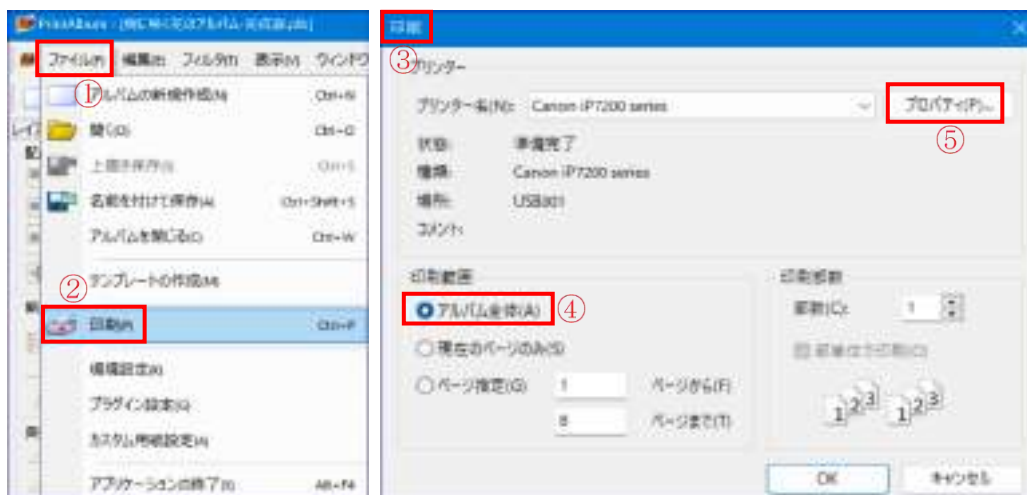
PrintAlbum - [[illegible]]

ファイル(F) 編集(E) フィルタ(T) 表示(V) ウィンドウ

①

アルバムの新規作成(N) Ctrl+N

開く(O) Ctrl+O

上書き保存(S) Ctrl+S

名前を付けて保存(A) Ctrl+Shift+S

アルバムを閉じる(C) Ctrl+W

テンプレートの作成(M)

②

印刷(P) Ctrl+P

環境設定(E)

プラグイン設定(G)

カスタム用紙設定(K)

アプリケーションの終了(X) Alt+F4

印刷

③

プリンター

プリンター名(N): Canon iP7200 series

プロパティ(P)...

⑤

状態: 準備完了

種類: Canon iP7200 series

場所: USB001

コメント:

印刷範囲

アルバム全体(A)

④

現在のページのみ(S)

ページ指定(G) 1 ページから(F)

8 ページまで(T)

印刷部数

部数(C): 1

部単位で印刷(O)

1 2 3 1 2 3

OK

キャンセル